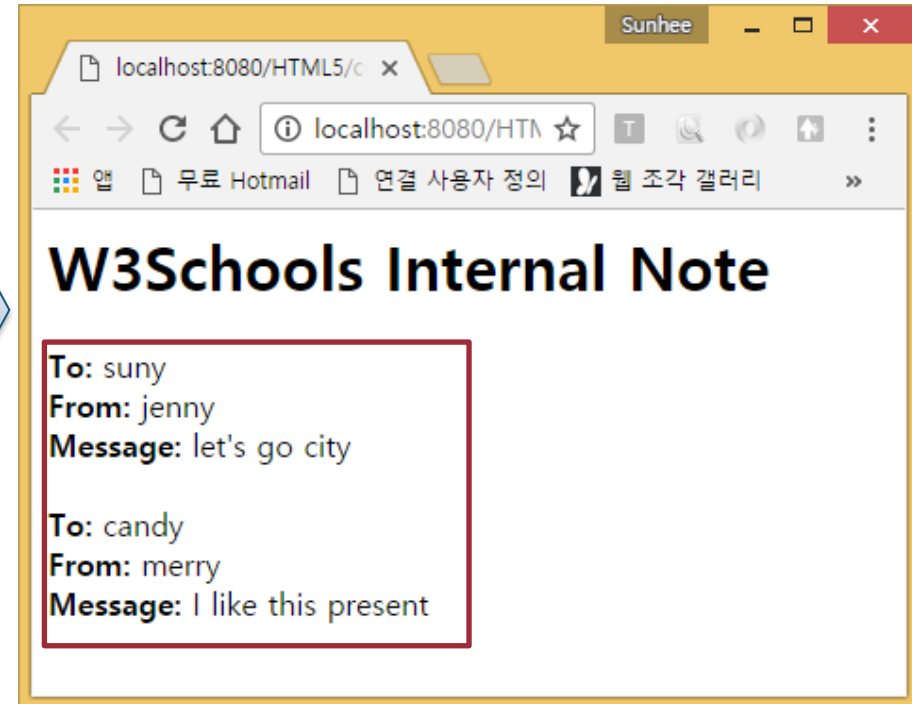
Sunhee

localhost:8080/HTML5/c ×

localhost:8080/HTM

앱 무료 Hotmail 연결 사용자 정의 웹 조각 갤러리 »

W3Schools Internal Note

**To:** suny
**From:** jenny
**Message:** let's go city

**To:** candy
**From:** merry
**Message:** I like this present